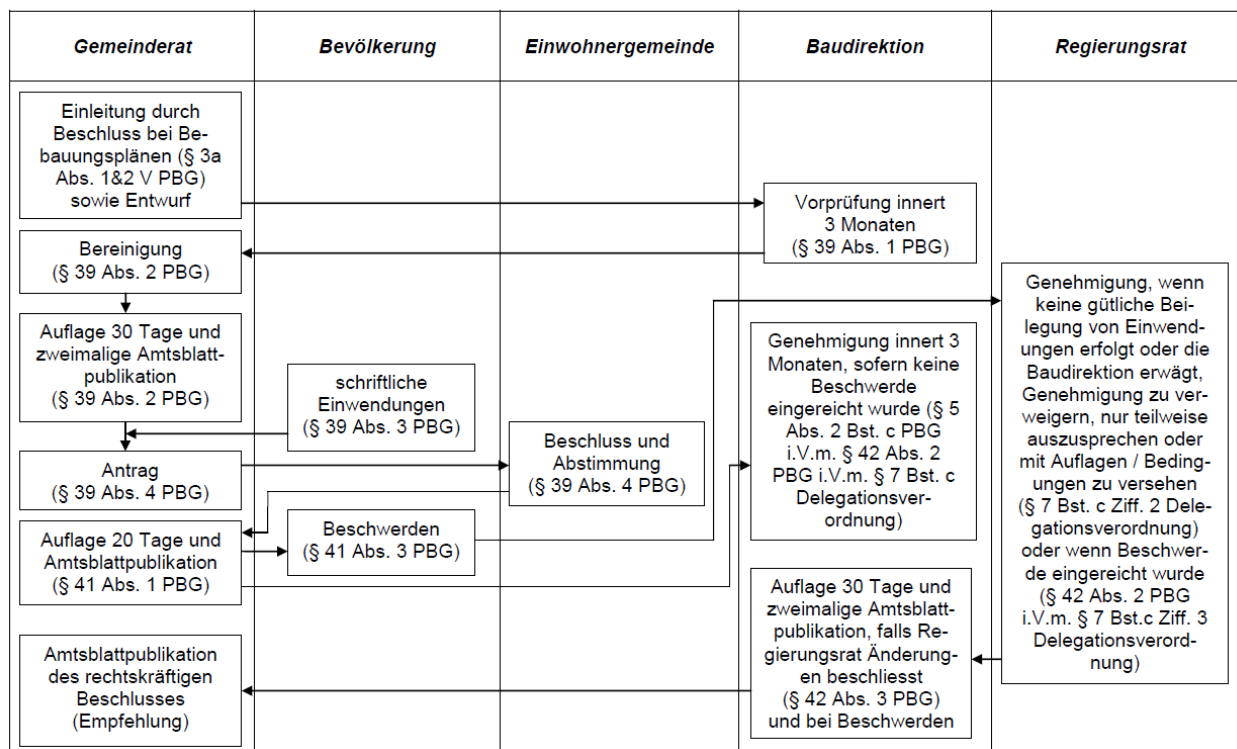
Gemeinderat

Bevölkerung

Einwohnergemeinde

Baudirektion

Regierungsrat

Einleitung durch Beschluss bei Bebauungsplänen (§ 3a Abs. 1&2 V PBG) sowie Entwurf

Vorprüfung innert 3 Monaten (§ 39 Abs. 1 PBG)

Bereinigung (§ 39 Abs. 2 PBG)

Genehmigung, wenn keine gütliche Beilegung von Einwendungen erfolgt oder die Baudirektion erwägt, Genehmigung zu verweigern, nur teilweise auszusprechen oder mit Auflagen / Bedingungen zu versehen (§ 7 Bst. c Ziff. 2 Delegationsverordnung) oder wenn Beschwerde eingereicht wurde (§ 42 Abs. 2 PBG i.V.m. § 7 Bst.c Ziff. 3 Delegationsverordnung)

Auflage 30 Tage und zweimalige Amtsblattpublikation (§ 39 Abs. 2 PBG)

Genehmigung innert 3 Monaten, sofern keine Beschwerde eingereicht wurde (§ 5 Abs. 2 Bst. c PBG i.V.m. § 42 Abs. 2 PBG i.V.m. § 7 Bst. c Delegationsverordnung)

schriftliche Einwendungen (§ 39 Abs. 3 PBG)

Beschluss und Abstimmung (§ 39 Abs. 4 PBG)

Antrag (§ 39 Abs. 4 PBG)

Auflage 20 Tage und Amtsblattpublikation (§ 41 Abs. 1 PBG)

Beschwerden (§ 41 Abs. 3 PBG)

Auflage 30 Tage und zweimalige Amtsblattpublikation, falls Regierungsrat Änderungen beschliesst (§ 42 Abs. 3 PBG) und bei Beschwerden

Amtsblattpublikation des rechtskräftigen Beschlusses (Empfehlung)